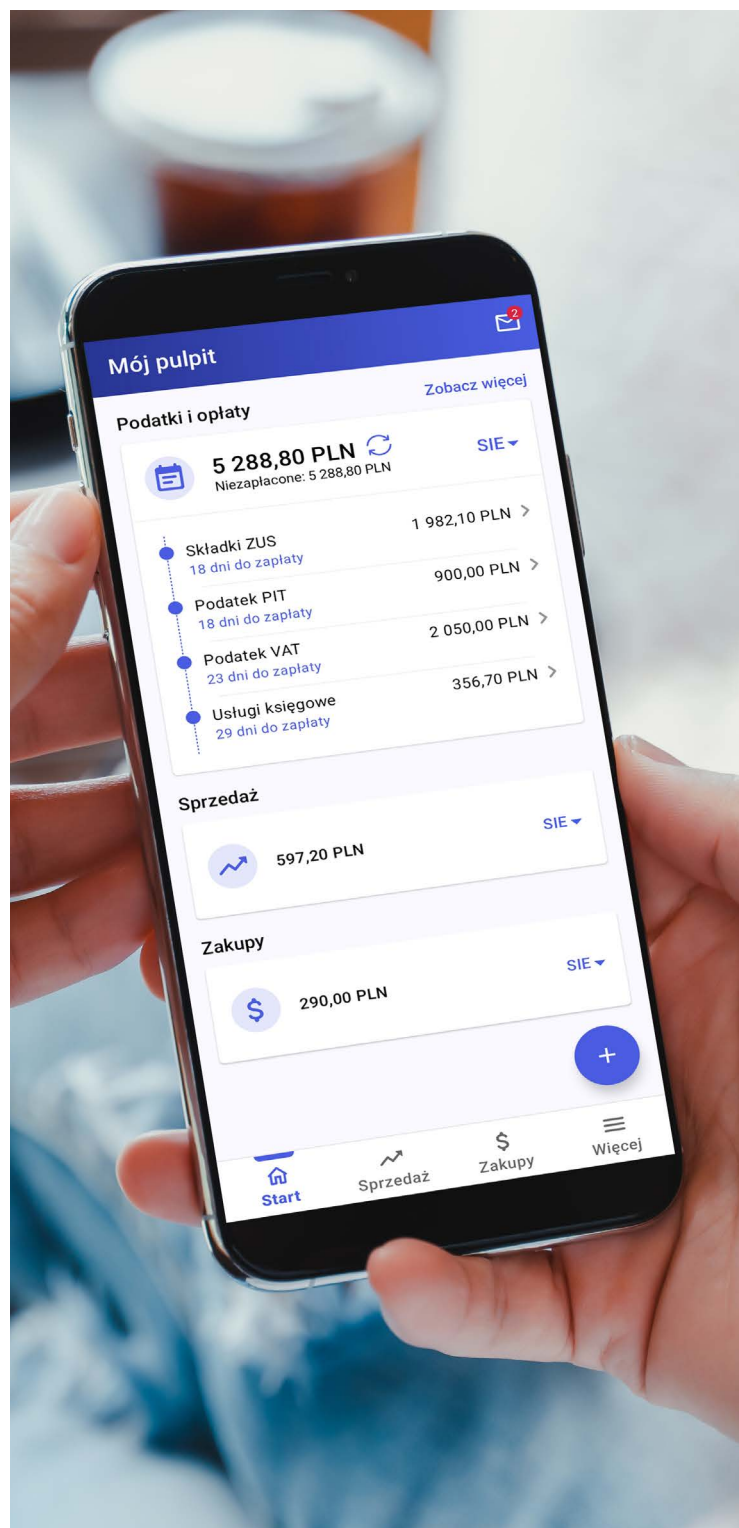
2

Mój pulpit

Zobacz więcej

Podatki i opłaty

5 288,80 PLN
Niezapłacone: 5 288,80 PLN

SIE

Składki ZUS
18 dni do zapłaty
1 982,10 PLN

Podatek PIT
18 dni do zapłaty
900,00 PLN

Podatek VAT
23 dni do zapłaty
2 050,00 PLN

Usługi księgowe
29 dni do zapłaty
356,70 PLN

Sprzedaż

SIE

597,20 PLN

Zakupy

SIE

290,00 PLN

+

Start
Sprzedaż
Zakupy
Więcej